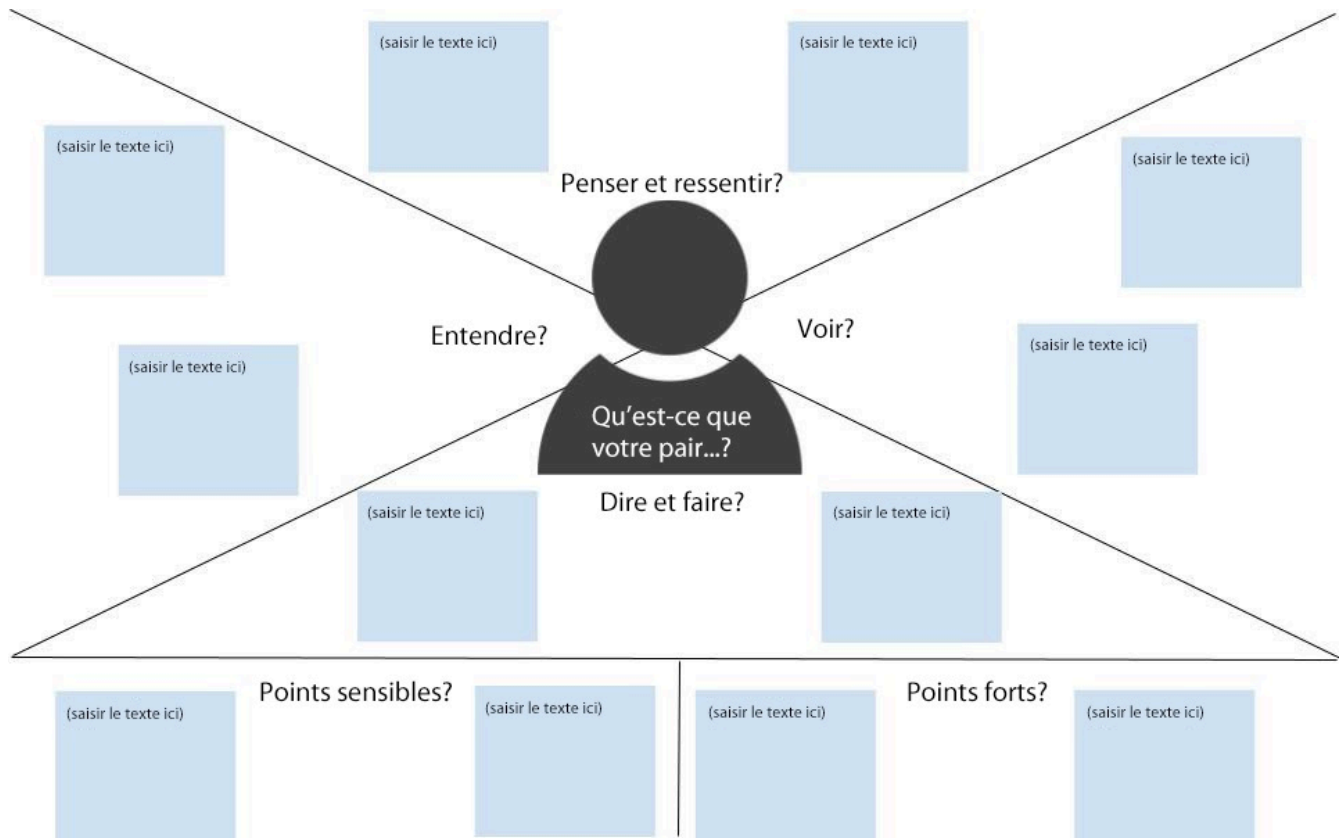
(saisir le texte ici)

(saisir le texte ici)

(saisir le texte ici)

(saisir le texte ici)

Penser et ressentir?

Entendre?

Voir?

(saisir le texte ici)

(saisir le texte ici)

Qu'est-ce que votre pair...?

Dire et faire?

(saisir le texte ici)

(saisir le texte ici)

Points sensibles?

(saisir le texte ici)

(saisir le texte ici)

(saisir le texte ici)

Points forts?

(saisir le texte ici)